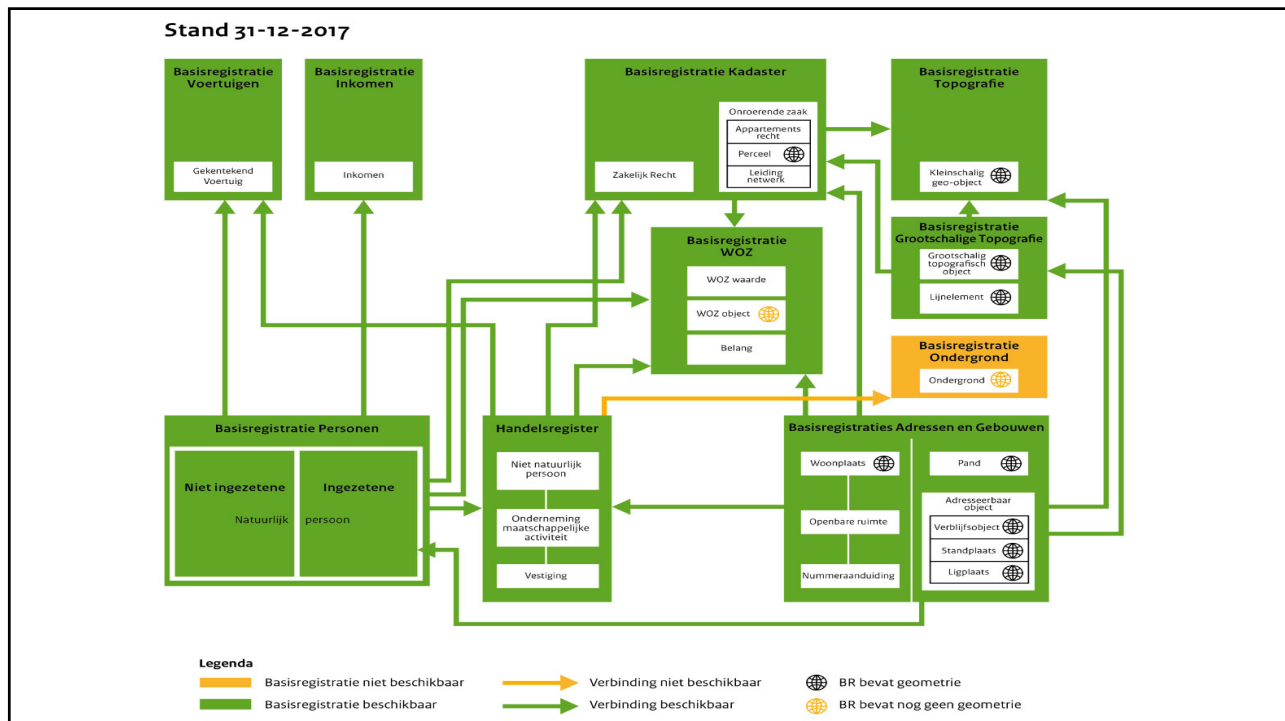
Stand 31-12-2017

Basisregistratie Voertuigen

Gekentekend Voertuig

Basisregistratie Inkomen

Inkomen

Basisregistratie Kadaster

Zakelijk Recht

Onroerende zaak

Appartements recht

Perceel

Leiding netwerk

Basisregistratie Topografie

Kleinschalig geo-object

Basisregistratie WOZ

WOZ waarde

WOZ object

Belang

Basisregistratie Grootschalige Topografie

Grootschalig topografisch object

Lijnelement

Basisregistratie Ondergrond

Ondergrond

Basisregistratie Personen

Niet ingezetene

Ingezetene

Natuurlijk persoon

Handelsregister

Niet natuurlijk persoon

Onderneming maatschappelijke activiteit

Vestiging

Basisregistraties Adressen en Gebouwen

Woonplaats

Openbare ruimte

Nummeraanduiding

Pand

Adresseerbaar object

Verblijfsobject

Standplaats

Ligplaats

Legenda

Basisregistratie niet beschikbaar

Basisregistratie beschikbaar

Verbinding niet beschikbaar

Verbinding beschikbaar

BR bevat geometrie

BR bevat nog geen geometrie